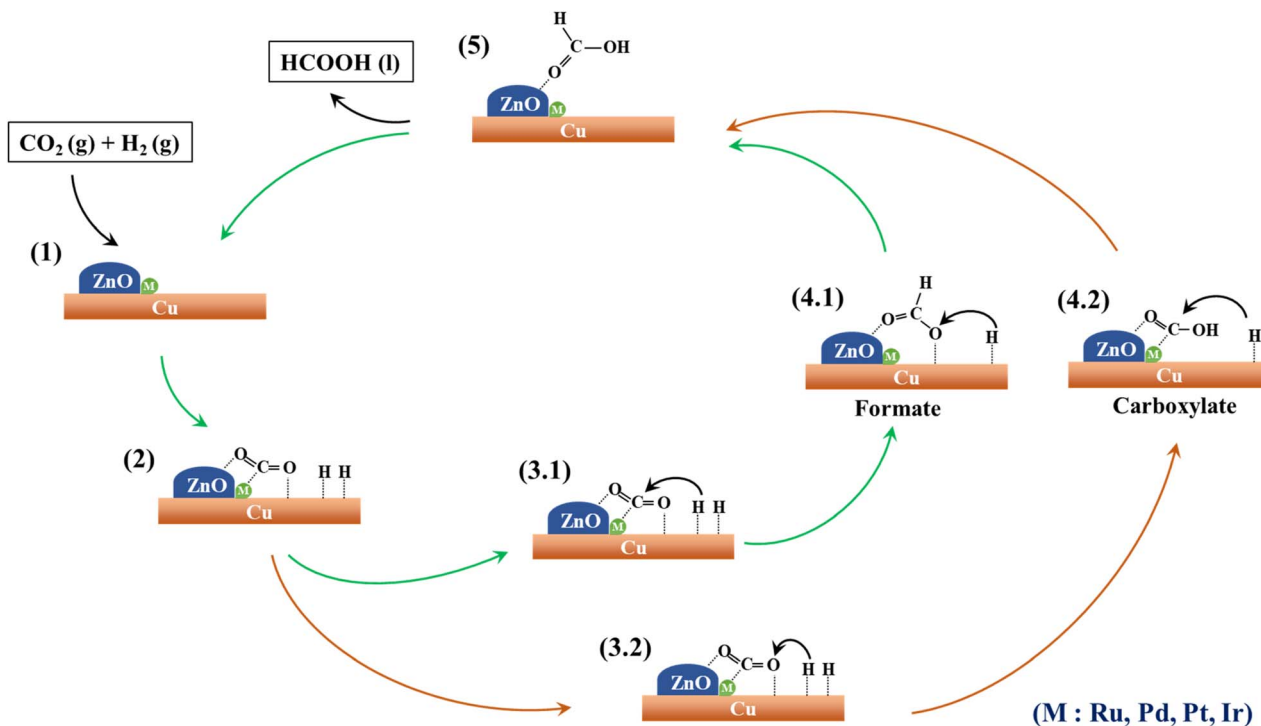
(5)

H

C—OH

O

ZnO M

Cu

HCOOH (l)

$CO_2$ (g) + $H_2$ (g)

(1)

ZnO M

Cu

(2)

O

C=O

ZnO M

H H

Cu

(3.1)

O

C=O

ZnO M

H H

Cu

(3.2)

O

C=O

ZnO M

H H

Cu

(4.1)

H

O=C

O

ZnO M

H

Cu

Formate

(4.2)

O

C—OH

ZnO M

H

Cu

Carboxylate

(M : Ru, Pd, Pt, Ir)